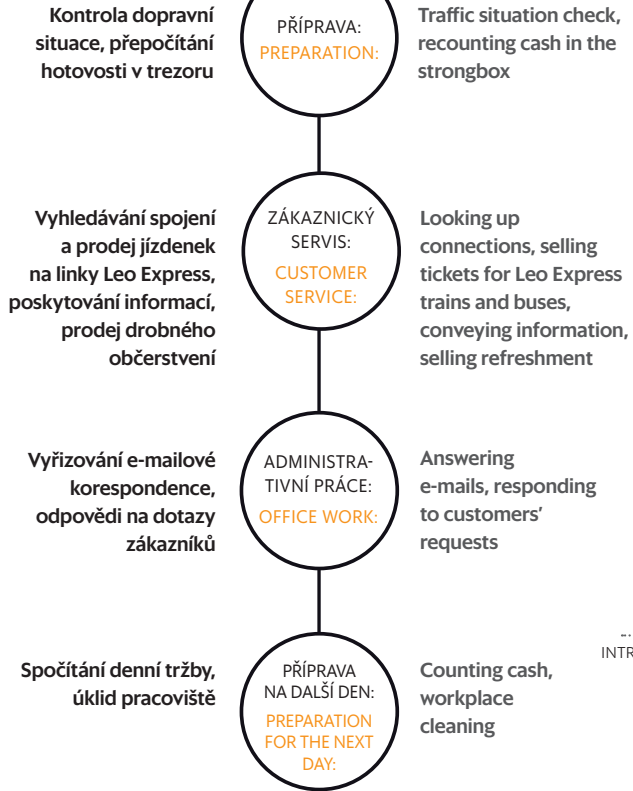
Kontrola dopravní situace, přepočítání hotovosti v trezoru

PŘÍPRAVA:
PREPARATION:

Traffic situation check, recounting cash in the strongbox

Vyhledávání spojení a prodej jízdenek na linky Leo Express, poskytování informací, prodej drobného občerstvení

ZÁKAZNICKÝ SERVIS:
CUSTOMER SERVICE:

Looking up connections, selling tickets for Leo Express trains and buses, conveying information, selling refreshment

Vyřizování e-mailové korespondence, odpovědi na dotazy zákazníků

ADMINISTRATIVNÍ PRÁCE:
OFFICE WORK:

Answering e-mails, responding to customers' requests

INTR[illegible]

Spočítání denní tržby, úklid pracoviště

PŘÍPRAVA NA DALŠÍ DEN:
PREPARATION FOR THE NEXT DAY:

Counting cash, workplace cleaning